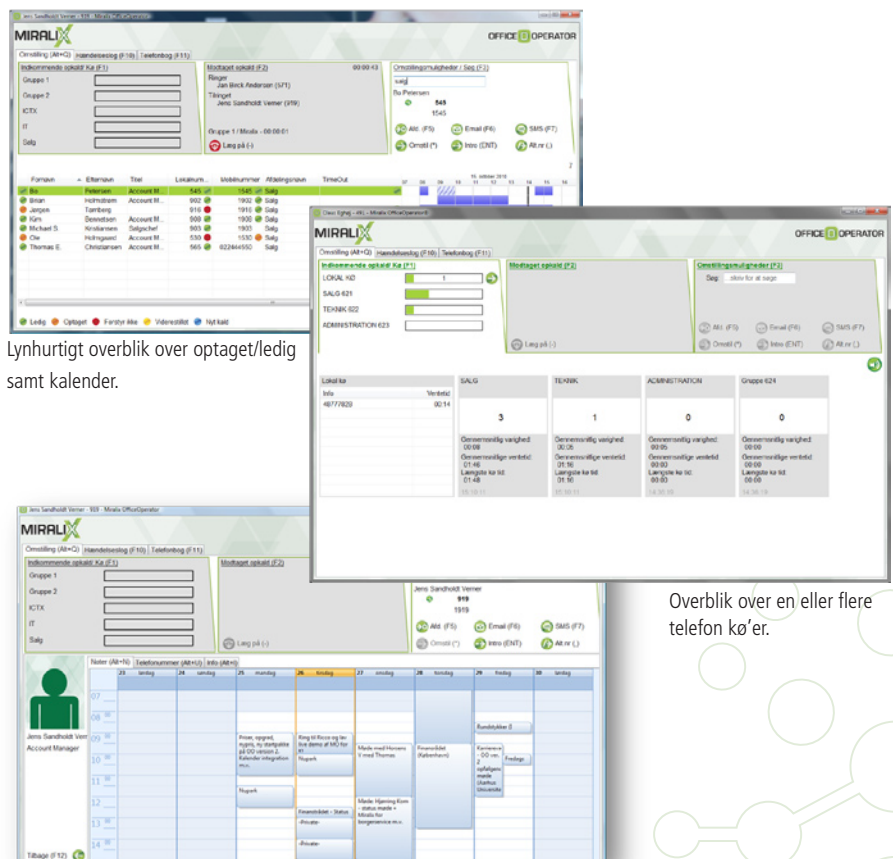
MIRALIX
OFFICE OPERATOR
Omstilling (Alt+Q) Hændelseslog (F10) Telefonbog (F11)
Indkommende opkald/ Kø (F1)
Gruppe 1
Gruppe 2
ICTX
IT
Salg
Modtaget opkald (F2)
00:00:43
Ringer
Jan Brick Andersen (571)
Tilringet
Jens Sandholdt Verner (919)
Gruppe 1 / Miralix - 00:00:01
Læg på (-)
Omstillingsmuligheder / Søg (F3)
salg
Bo Petersen
545
1545
Alt. (F5)
Email (F6)
SMS (F7)
Omstil (*)
Intro (ENT)
Alt.nr (,)
Fornavn
Efternavn
Titel
Lokalnum...
Mobilnummer
Afdelingsnavn
TimeOut
| Fornavn | Efternavn | Titel | Lokalnum... | Mobilnummer | Afdelingsnavn |
|---|---|---|---|---|---|
| Bo | Petersen | Account M... | 545 | 1545 | Salg |
| Brian | Holmstrøm | Account M... | 902 | 1902 | Salg |
| Jørgen | Tomberg | | 910 | 1910 | Salg |
| Kim | Bennetsen | Account M... | 900 | 1900 | Salg |
| Michael S. | Kristiansen | Salgschef | 903 | 1903 | Salg |
| Ole | Holmgaard | Account M... | 530 | 1530 | Salg |
| Thomas E. | Christiansen | Account M... | 565 | 022444550 | Salg |
Ledig
Optaget
Forstyr ikke
Viderestillet
Nyt kald

Lynhurtigt overblik over optaget/ledig samt kalender.

MIRALIX
OFFICE OPERATOR
Omstilling (Alt+Q) Hændelseslog (F10) Telefonbog (F11)
Indkommende opkald/ Kø (F1)
LOKAL KØ
1
SALG 621
TEKNIK 622
ADMINISTRATION 623
Modtaget opkald (F2)
Omstillingsmuligheder (F3)
Søg:
Læg på (-)
Alt. (F5)
Email (F6)
SMS (F7)
Omstil (*)
Intro (ENT)
Alt.nr (,)
Lokal kø
Info
Ventetid
48777820
00:14
SALG
3
Gennemsnitlig varighed
Gennemsnitlig ventetid
01:46
Længste kø tid
01:48
TEKNIK
1
ADMINISTRATION
0
Gruppe 624
0

Overblik over en eller flere telefon kø'er.

MIRALIX
Omstilling (Alt+Q) Hændelseslog (F10) Telefonbog (F11)
Indkommende opkald/ Kø (F1)
Gruppe 1
Gruppe 2
ICTX
IT
Salg
Modtaget opkald (F2)
Læg på (-)
Jens Sandholdt Verner
919
1919
Alt. (F5)
Email (F6)
SMS (F7)
Omstil (*)
Intro (ENT)
Alt.nr (,)
Noter (Alt+N) Telefonnummer (Alt+U) Info (Alt+I)
Jens Sandholdt Verner
Account Manager
Tilbage (F12)
23 lørdag
24 søndag
25 mandag
26 tirsdag
27 onsdag
28 torsdag
29 fredag
30 lørdag
Nupark
Nupark
Finansbidet - Status
Finansbidet (København)
Rundstykker
Fredag